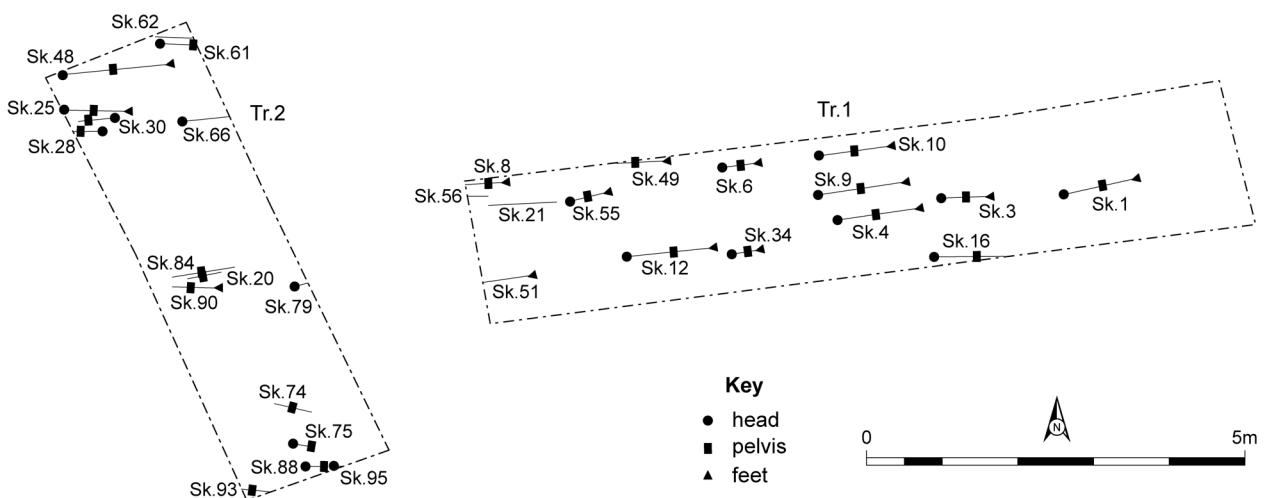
Sk.62
Sk.61
Sk.48
Sk.25
Sk.30
Sk.28
Sk.66
Tr.2
Sk.84
Sk.20
Sk.90
Sk.79
Sk.74
Sk.75
Sk.88
Sk.95
Sk.93

Tr.1
Sk.8
Sk.56
Sk.21
Sk.55
Sk.49
Sk.6
Sk.10
Sk.9
Sk.3
Sk.1
Sk.4
Sk.34
Sk.12
Sk.16
Sk.51

Key
head
pelvis
feet

N
0
5m